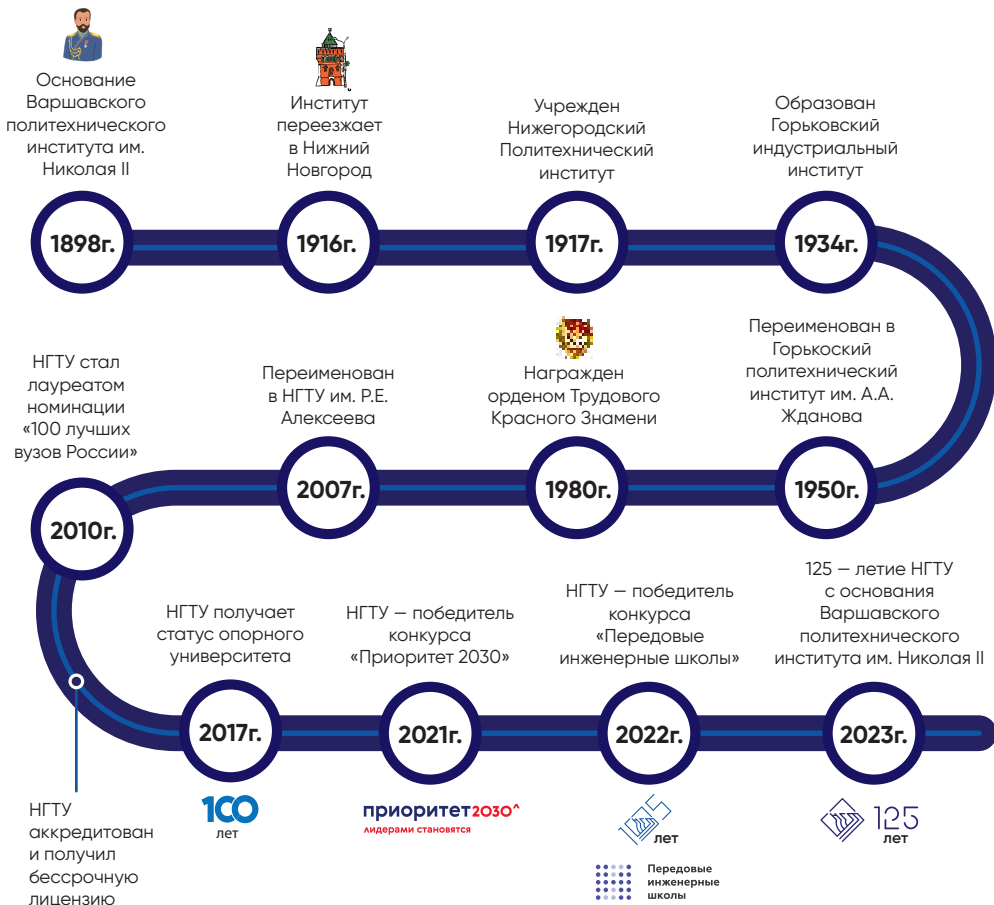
Основание Варшавского политехнического института им. Николая II

1898г.

Институт переезжает в Нижний Новгород

1916г.

Учрежден Нижегородский Политехнический институт

1917г.

Образован Горьковский индустриальный институт

1934г.

Переименован в Горькоский политехнический институт им. А.А. Жданова

1950г.

Награжден орденом Трудового Красного Знамени

1980г.

Переименован в НГТУ им. Р.Е. Алексеева

2007г.

НГТУ стал лауреатом номинации «100 лучших вузов России»

2010г.

НГТУ аккредитован и получил бессрочную лицензию

НГТУ получает статус опорного университета

2017г.

100 лет

НГТУ — победитель конкурса «Приоритет 2030»

2021г.

приоритет2030^ лидерами становятся

НГТУ — победитель конкурса «Передовые инженерные школы»

2022г.

125 лет

Передовые инженерные школы

125 — летие НГТУ с основания Варшавского политехнического института им. Николая II

2023г.

125 лет